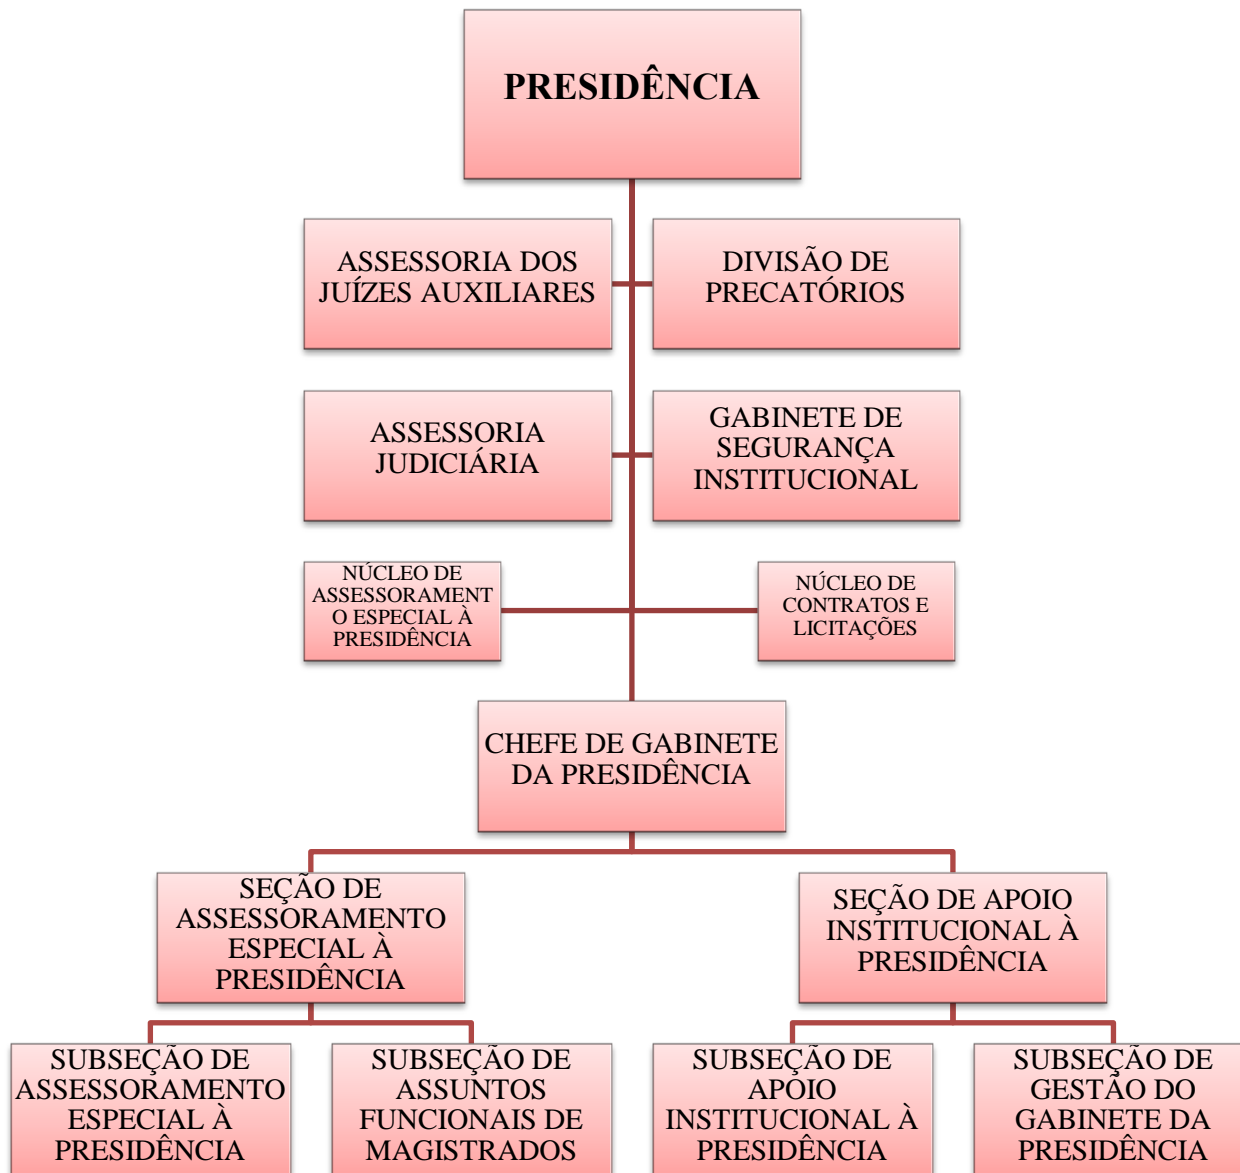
PRESIDÊNCIA

ASSESSORIA DOS JUÍZES AUXILIARES

DIVISÃO DE PRECATÓRIOS

ASSESSORIA JUDICIÁRIA

GABINETE DE SEGURANÇA INSTITUCIONAL

NÚCLEO DE ASSESSORAMENT O ESPECIAL À PRESIDÊNCIA

NÚCLEO DE CONTRATOS E LICITAÇÕES

CHEFE DE GABINETE DA PRESIDÊNCIA

SEÇÃO DE ASSESSORAMENTO ESPECIAL À PRESIDÊNCIA

SEÇÃO DE APOIO INSTITUCIONAL À PRESIDÊNCIA

SUBSEÇÃO DE ASSESSORAMENTO ESPECIAL À PRESIDÊNCIA

SUBSEÇÃO DE ASSUNTOS FUNCIONAIS DE MAGISTRADOS

SUBSEÇÃO DE APOIO INSTITUCIONAL À PRESIDÊNCIA

SUBSEÇÃO DE GESTÃO DO GABINETE DA PRESIDÊNCIA